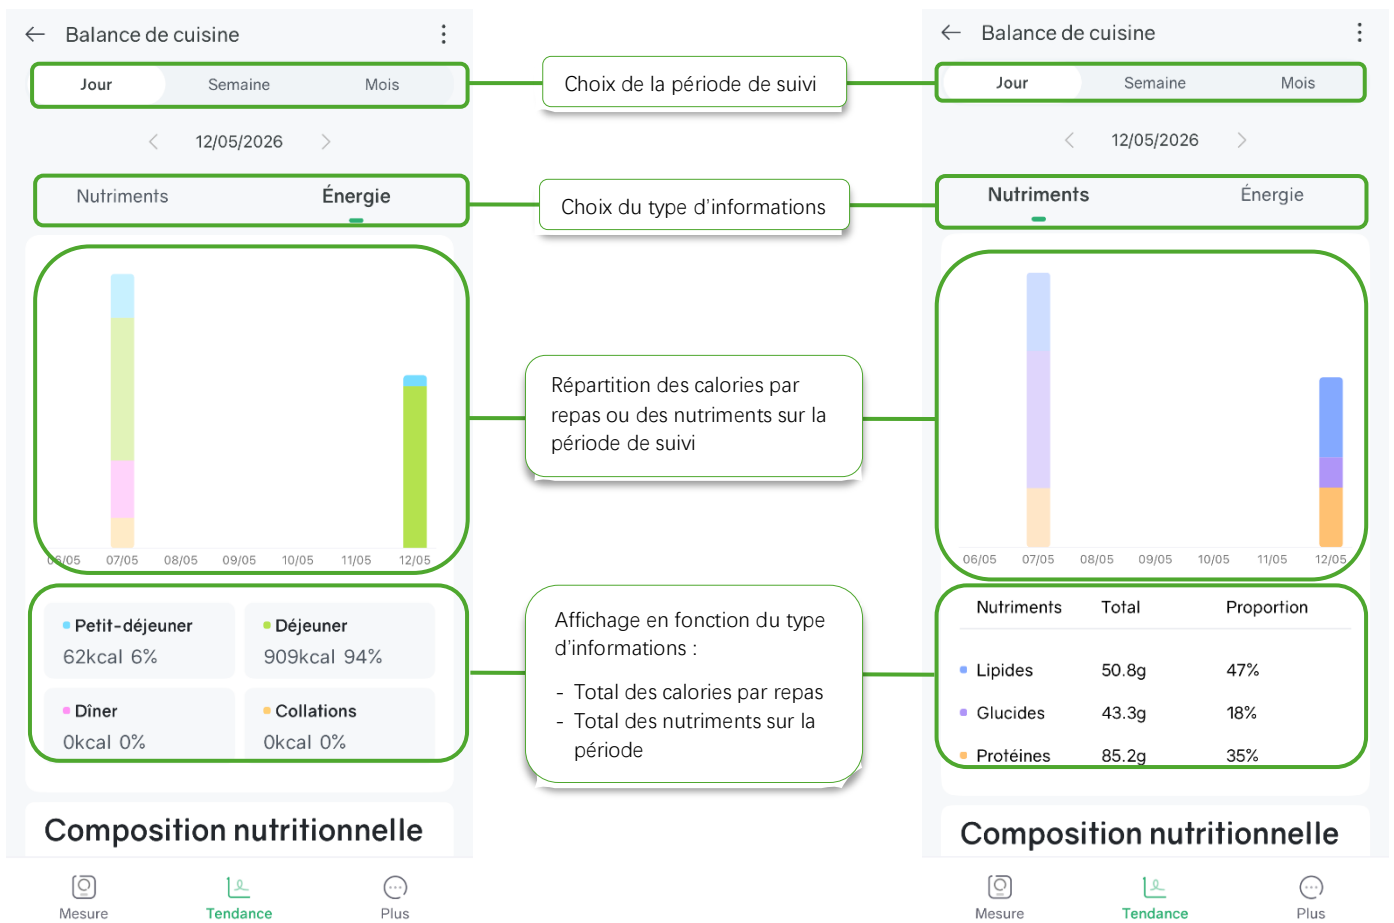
Balance de cuisine

Jour Semaine Mois

12/05/2026

Nutriments Énergie

06/05 07/05 08/05 09/05 10/05 11/05 12/05

Petit-déjeuner
62kcal 6%

Déjeuner
909kcal 94%

Dîner
0kcal 0%

Collations
0kcal 0%

Composition nutritionnelle

Mesure Tendance Plus

Choix de la période de suivi

Choix du type d'informations

Répartition des calories par repas ou des nutriments sur la période de suivi

Affichage en fonction du type d'informations :

- Total des calories par repas
- Total des nutriments sur la période

Balance de cuisine

Jour Semaine Mois

12/05/2026

Nutriments Énergie

06/05 07/05 08/05 09/05 10/05 11/05 12/05

| Nutriments | Total | Proportion |
|---|---|---|
| Lipides | 50.8g | 47% |
| Glucides | 43.3g | 18% |
| Protéines | 85.2g | 35% |

Composition nutritionnelle

Mesure Tendance Plus